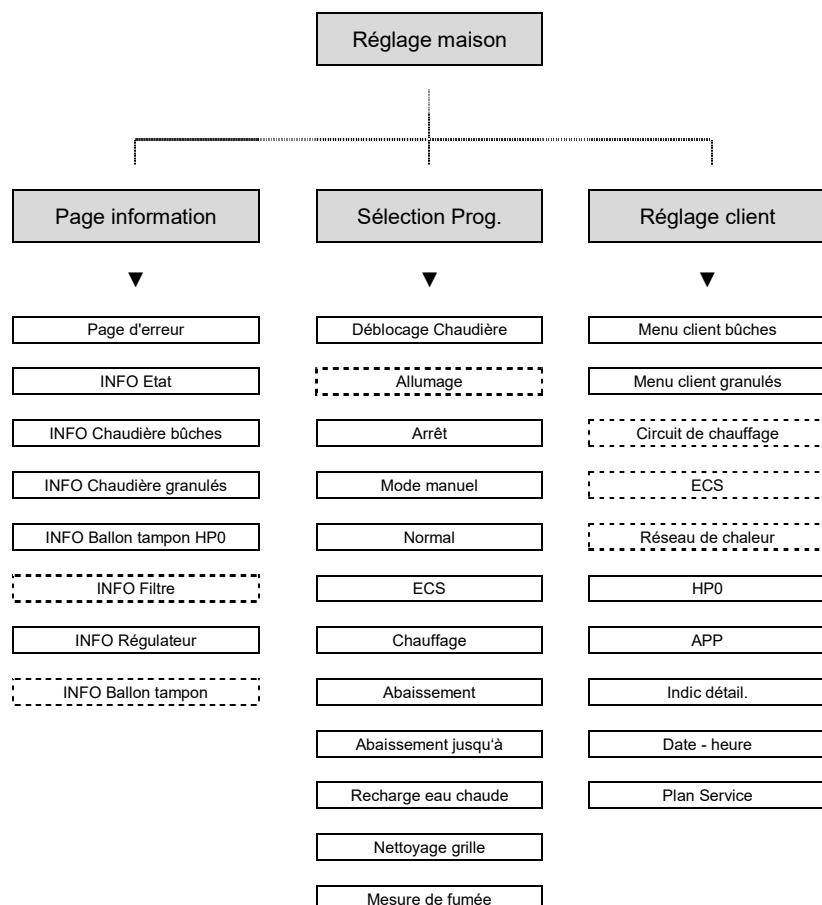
Réglage maison

Page information

Page d'erreur

INFO Etat

INFO Chaudière bûches

INFO Chaudière granulés

INFO Ballon tampon HP0

INFO Filtre

INFO Régulateur

INFO Ballon tampon

Sélection Prog.

Déblocage Chaudière

Allumage

Arrêt

Mode manuel

Normal

ECS

Chauffage

Abaissement

Abaissement jusqu'à

Recharge eau chaude

Nettoyage grille

Mesure de fumée

Réglage client

Menu client bûches

Menu client granulés

Circuit de chauffage

ECS

Réseau de chaleur

HP0

APP

Indic détail.

Date - heure

Plan Service